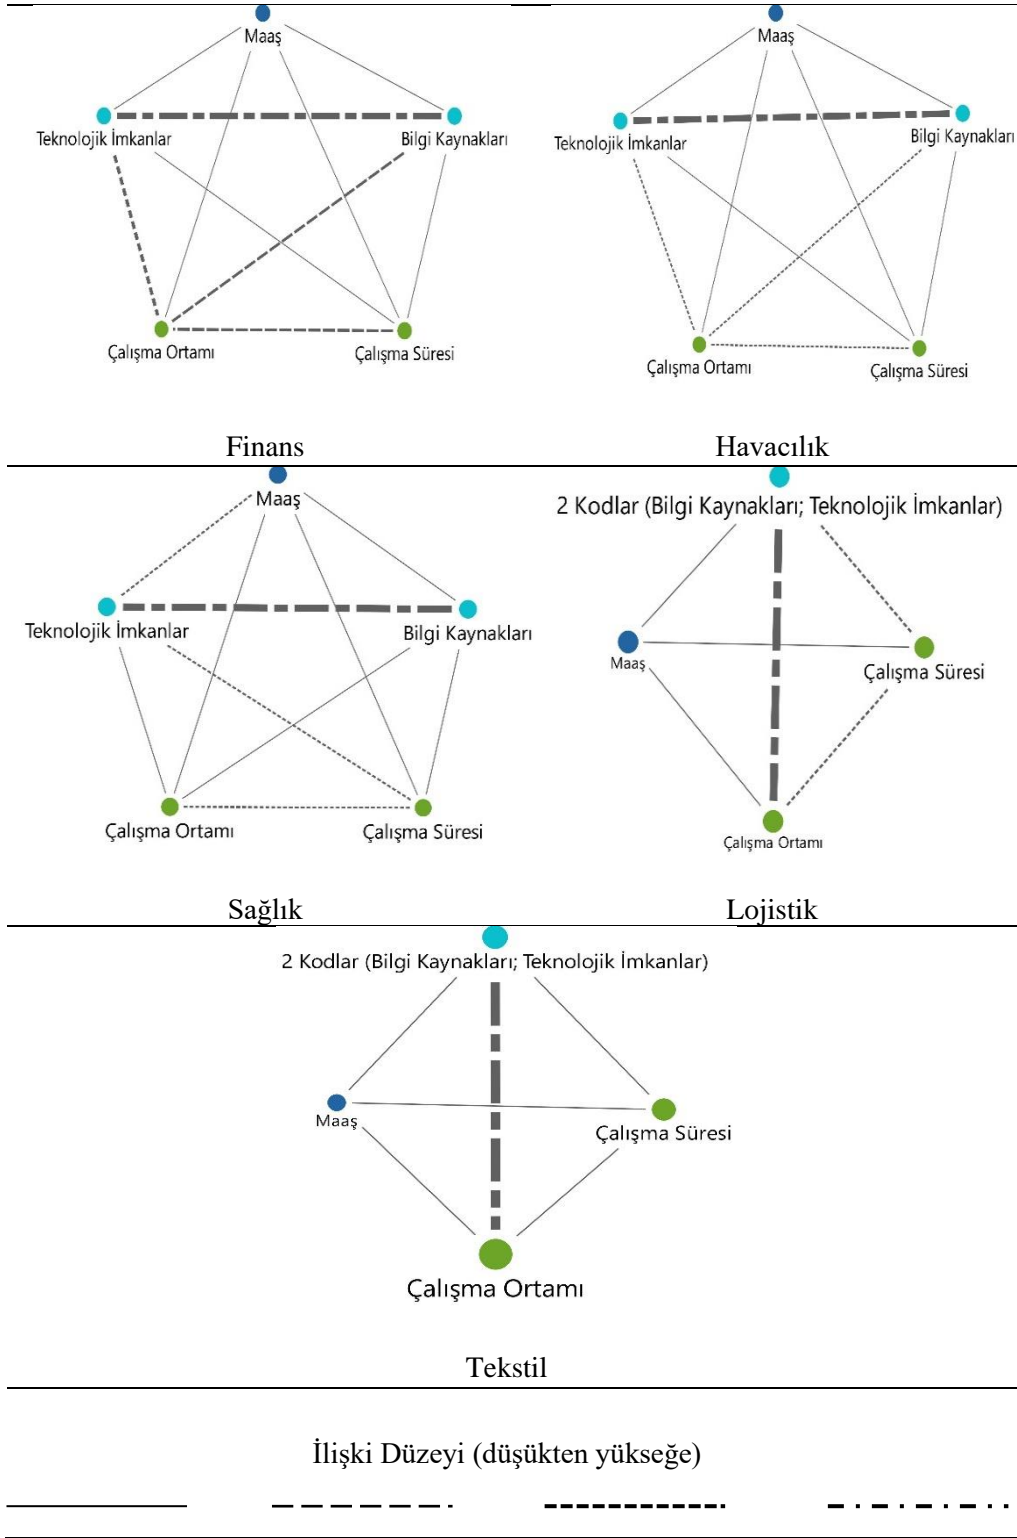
Maaş
Teknolojik İmkanlar
Bilgi Kaynakları
Çalışma Ortamı
Çalışma Süresi

Finans

Maaş
Teknolojik İmkanlar
Bilgi Kaynakları
Çalışma Ortamı
Çalışma Süresi

Havacılık

Maaş
Teknolojik İmkanlar
Bilgi Kaynakları
Çalışma Ortamı
Çalışma Süresi

Sağlık

2 Kodlar (Bilgi Kaynakları; Teknolojik İmkanlar)
Maaş
Çalışma Süresi
Çalışma Ortamı

Lojistik

2 Kodlar (Bilgi Kaynakları; Teknolojik İmkanlar)
Maaş
Çalışma Süresi
Çalışma Ortamı

Tekstil

İlişki Düzeyi (düşükten yükseğe)